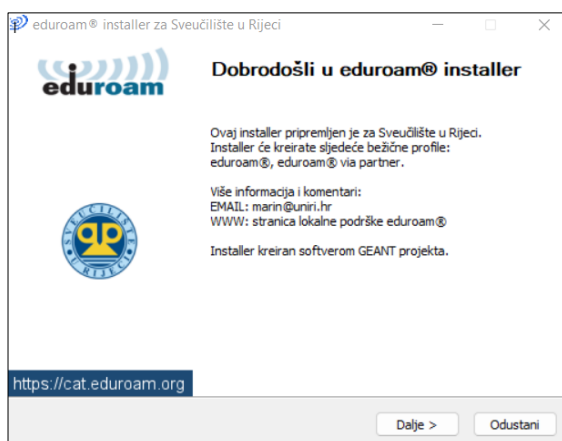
eduroam® installer za Sveučilište u Rijeci

eduroam

Dobrodošli u eduroam® installer

Ovaj installer pripremljen je za Sveučilište u Rijeci. Installer će kreirate sljedeće bežične profile: eduroam®, eduroam® via partner.

Više informacija i komentari:
EMAIL: marin@uniri.hr
WWW: stranica lokalne podrške eduroam®

Installer kreiran softverom GEANT projekta.

SVEUČILIŠTE U RIJECI

https://cat.eduroam.org

Dalje >

Odustani